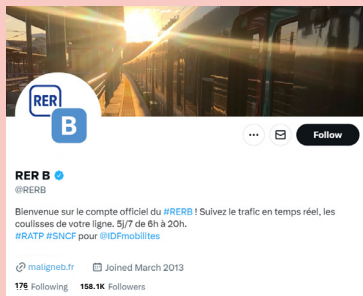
RER
B

Follow

RER B
@RERB

Bienvenue sur le compte officiel du #RERB ! Suivez le trafic en temps réel, les coulisses de votre ligne. 5j/7 de 6h à 20h.
#RATP #SNCF pour @IDFmobilites

maligneb.fr Joined March 2013

176 Following 158.1K Followers